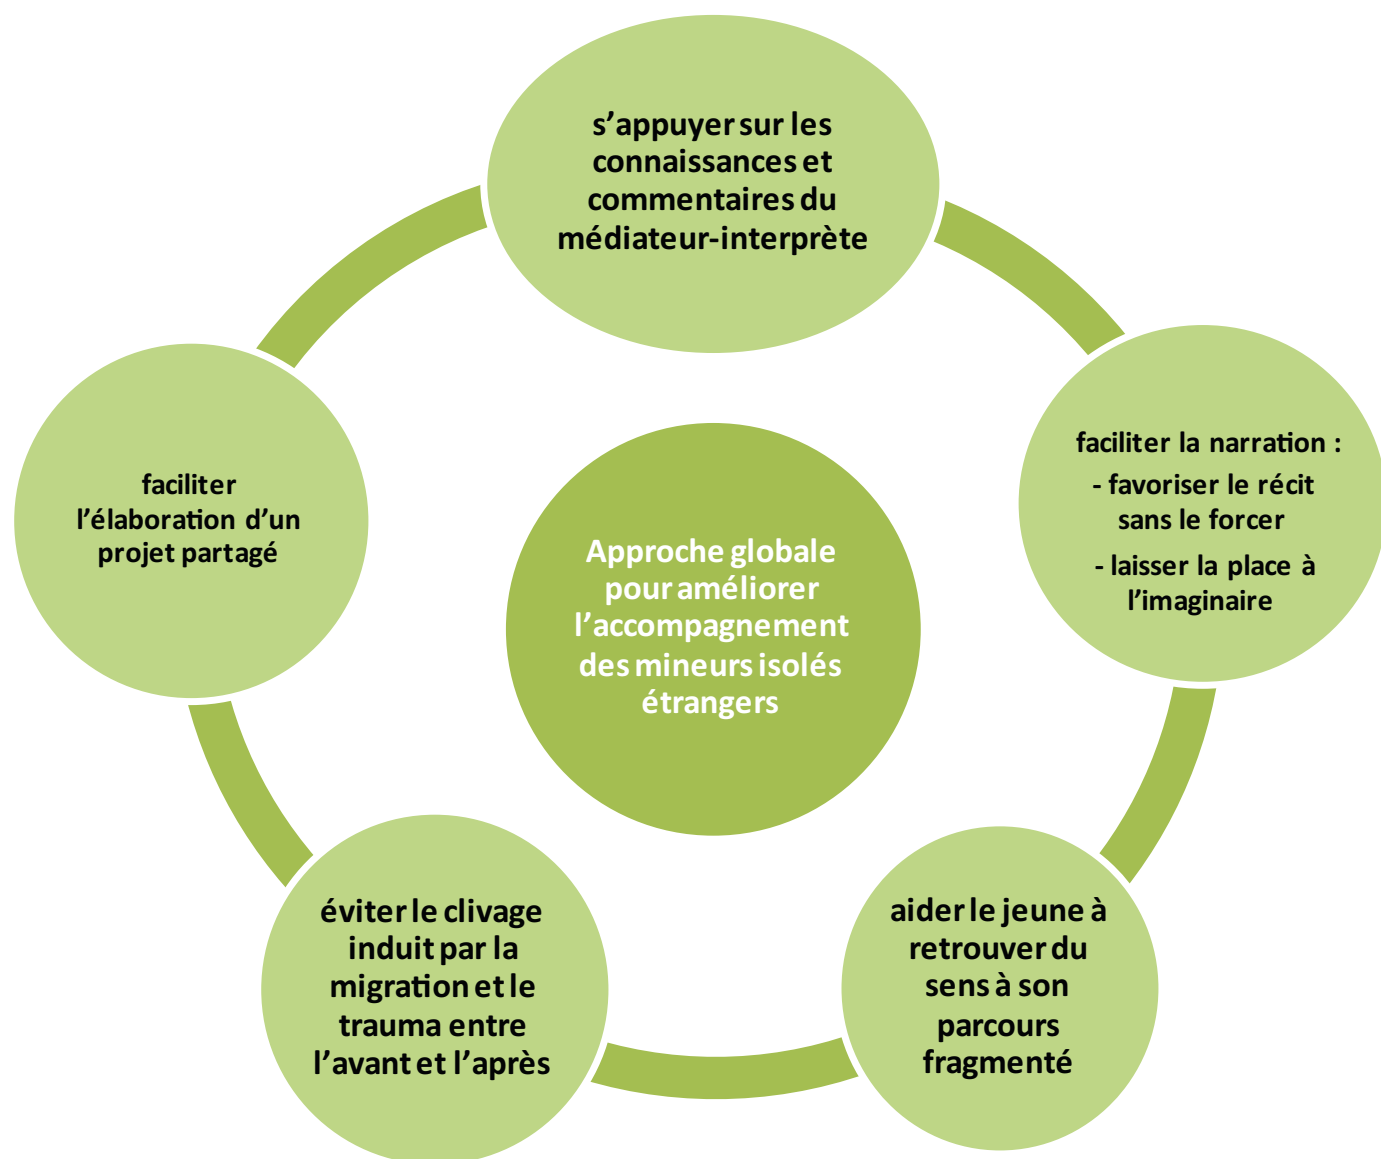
s’appuyer sur les connaissances et commentaires du médiateur-interprète

faciliter la narration :
- favoriser le récit sans le forcer
- laisser la place à l’imaginaire

Approche globale pour améliorer l’accompagnement des mineurs isolés étrangers

faciliter l’élaboration d’un projet partagé

aider le jeune à retrouver du sens à son parcours fragmenté

éviter le clivage induit par la migration et le trauma entre l’avant et l’après